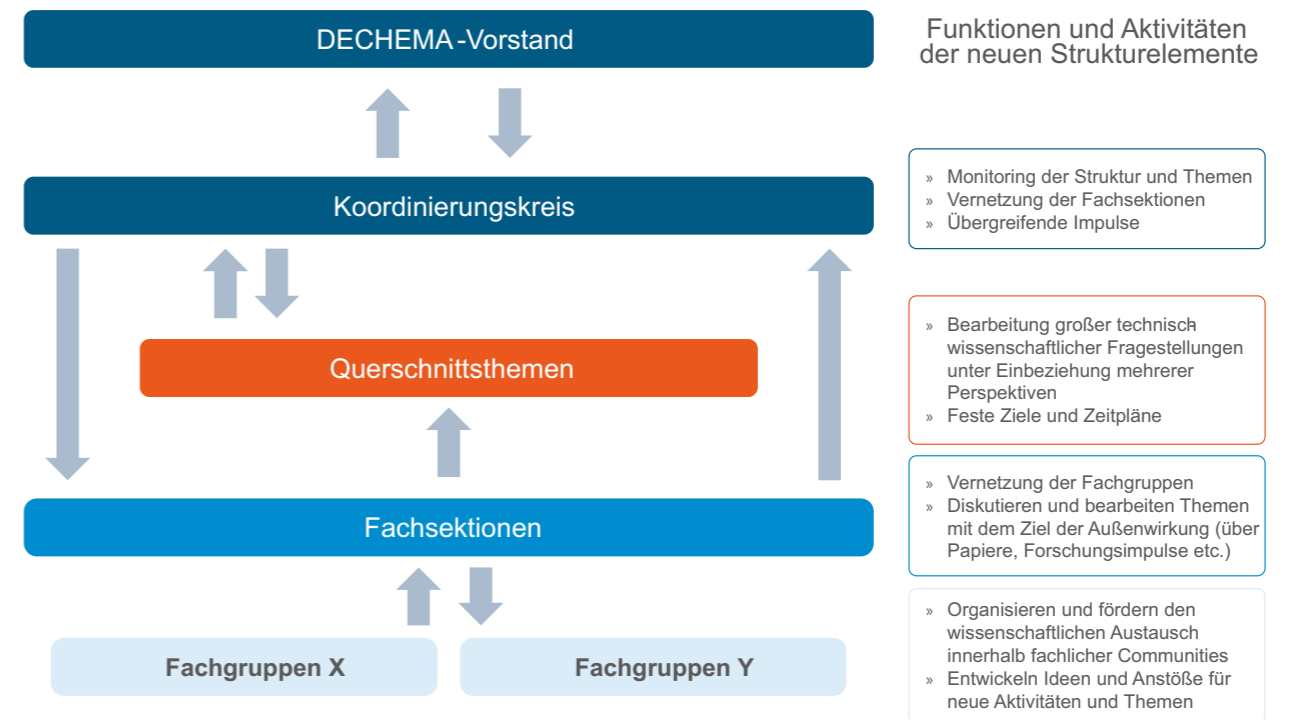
DECHEMA-Vorstand

Koordinierungskreis

Querschnittsthemen

Fachsektionen

Fachgruppen X

Fachgruppen Y

Funktionen und Aktivitäten der neuen Strukturelemente

» Monitoring der Struktur und Themen
» Vernetzung der Fachsektionen
» Übergreifende Impulse

» Bearbeitung großer technisch wissenschaftlicher Fragestellungen unter Einbeziehung mehrerer Perspektiven
» Feste Ziele und Zeitpläne

» Vernetzung der Fachgruppen
» Diskutieren und bearbeiten Themen mit dem Ziel der Außenwirkung (über Papiere, Forschungsimpulse etc.)

» Organisieren und fördern den wissenschaftlichen Austausch innerhalb fachlicher Communities
» Entwickeln Ideen und Anstöße für neue Aktivitäten und Themen